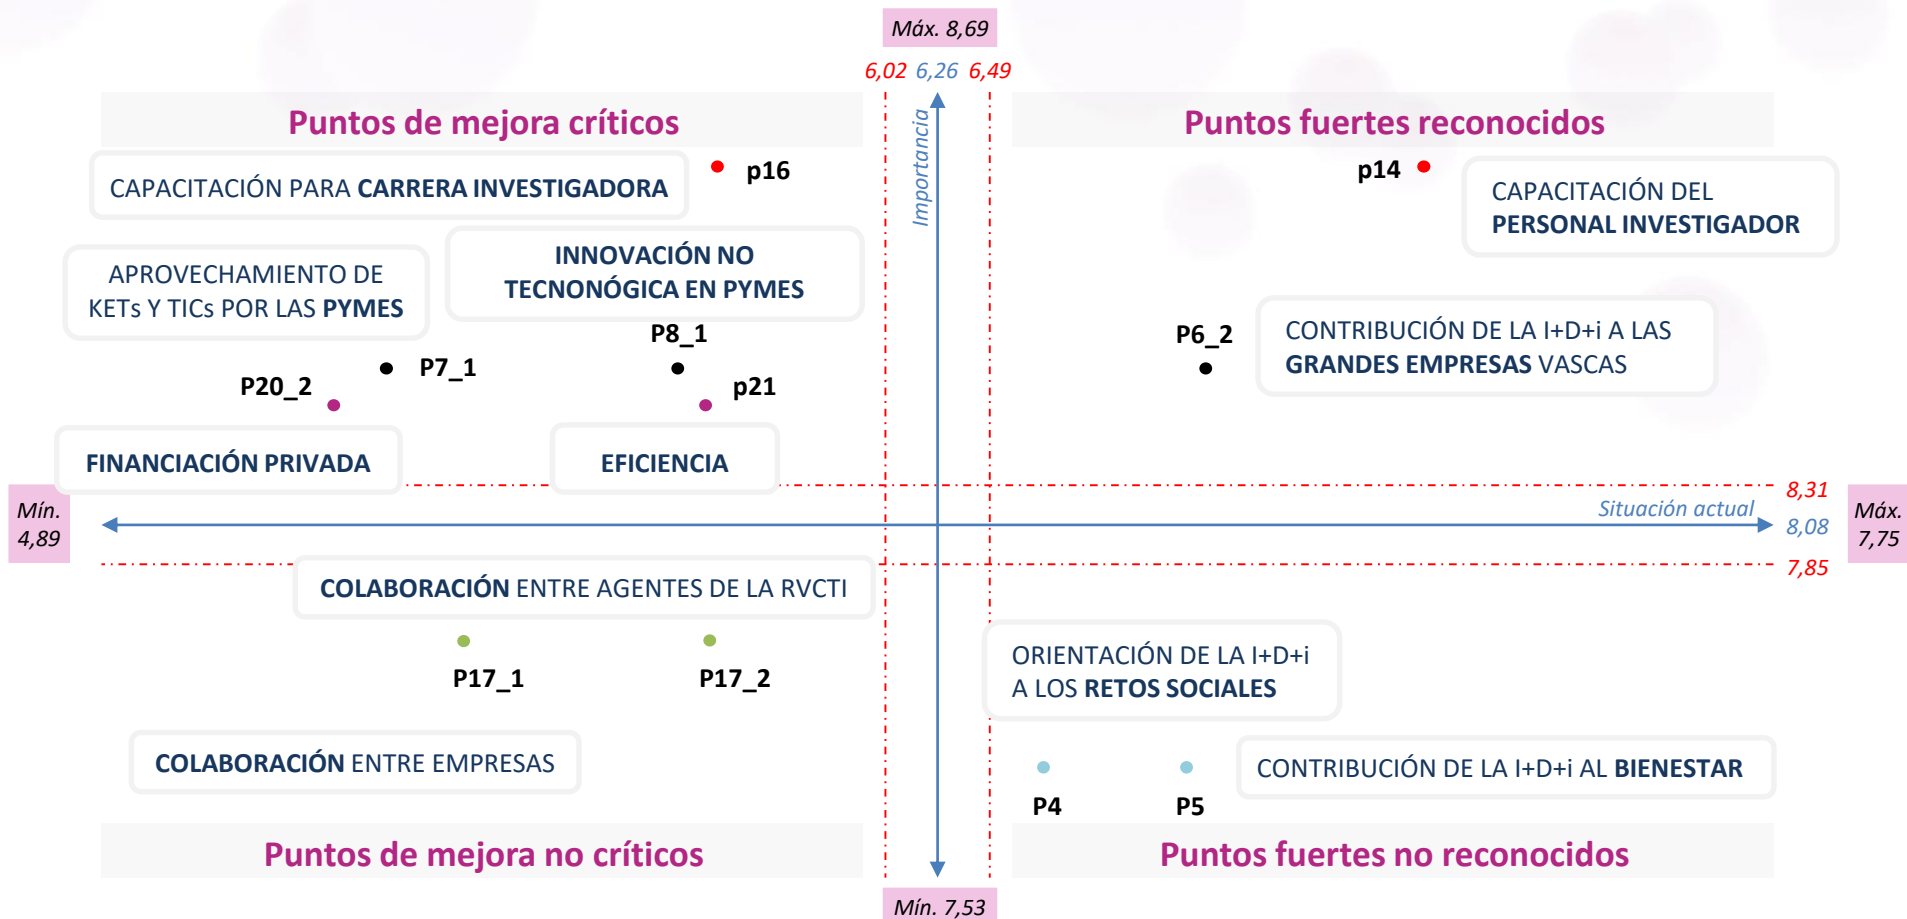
Máx. 8,69

6,02 6,26 6,49

Importancia

Puntos de mejora críticos

Puntos fuertes reconocidos

CAPACITACIÓN PARA CARRERA INVESTIGADORA

p16

p14

CAPACITACIÓN DEL PERSONAL INVESTIGADOR

APROVECHAMIENTO DE KETs Y TICs POR LAS PYMES

INNOVACIÓN NO TECNONÓGICA EN PYMES

P8_1

P6_2

CONTRIBUCIÓN DE LA I+D+i A LAS GRANDES EMPRESAS VASCAS

P20_2

P7_1

p21

FINANCIACIÓN PRIVADA

EFICIENCIA

8,31

Mín. 4,89

Situación actual

8,08

Máx. 7,75

7,85

COLABORACIÓN ENTRE AGENTES DE LA RVCTI

P17_1

P17_2

ORIENTACIÓN DE LA I+D+i A LOS RETOS SOCIALES

COLABORACIÓN ENTRE EMPRESAS

CONTRIBUCIÓN DE LA I+D+i AL BIENESTAR

P4

P5

Puntos de mejora no críticos

Puntos fuertes no reconocidos

Mín. 7,53